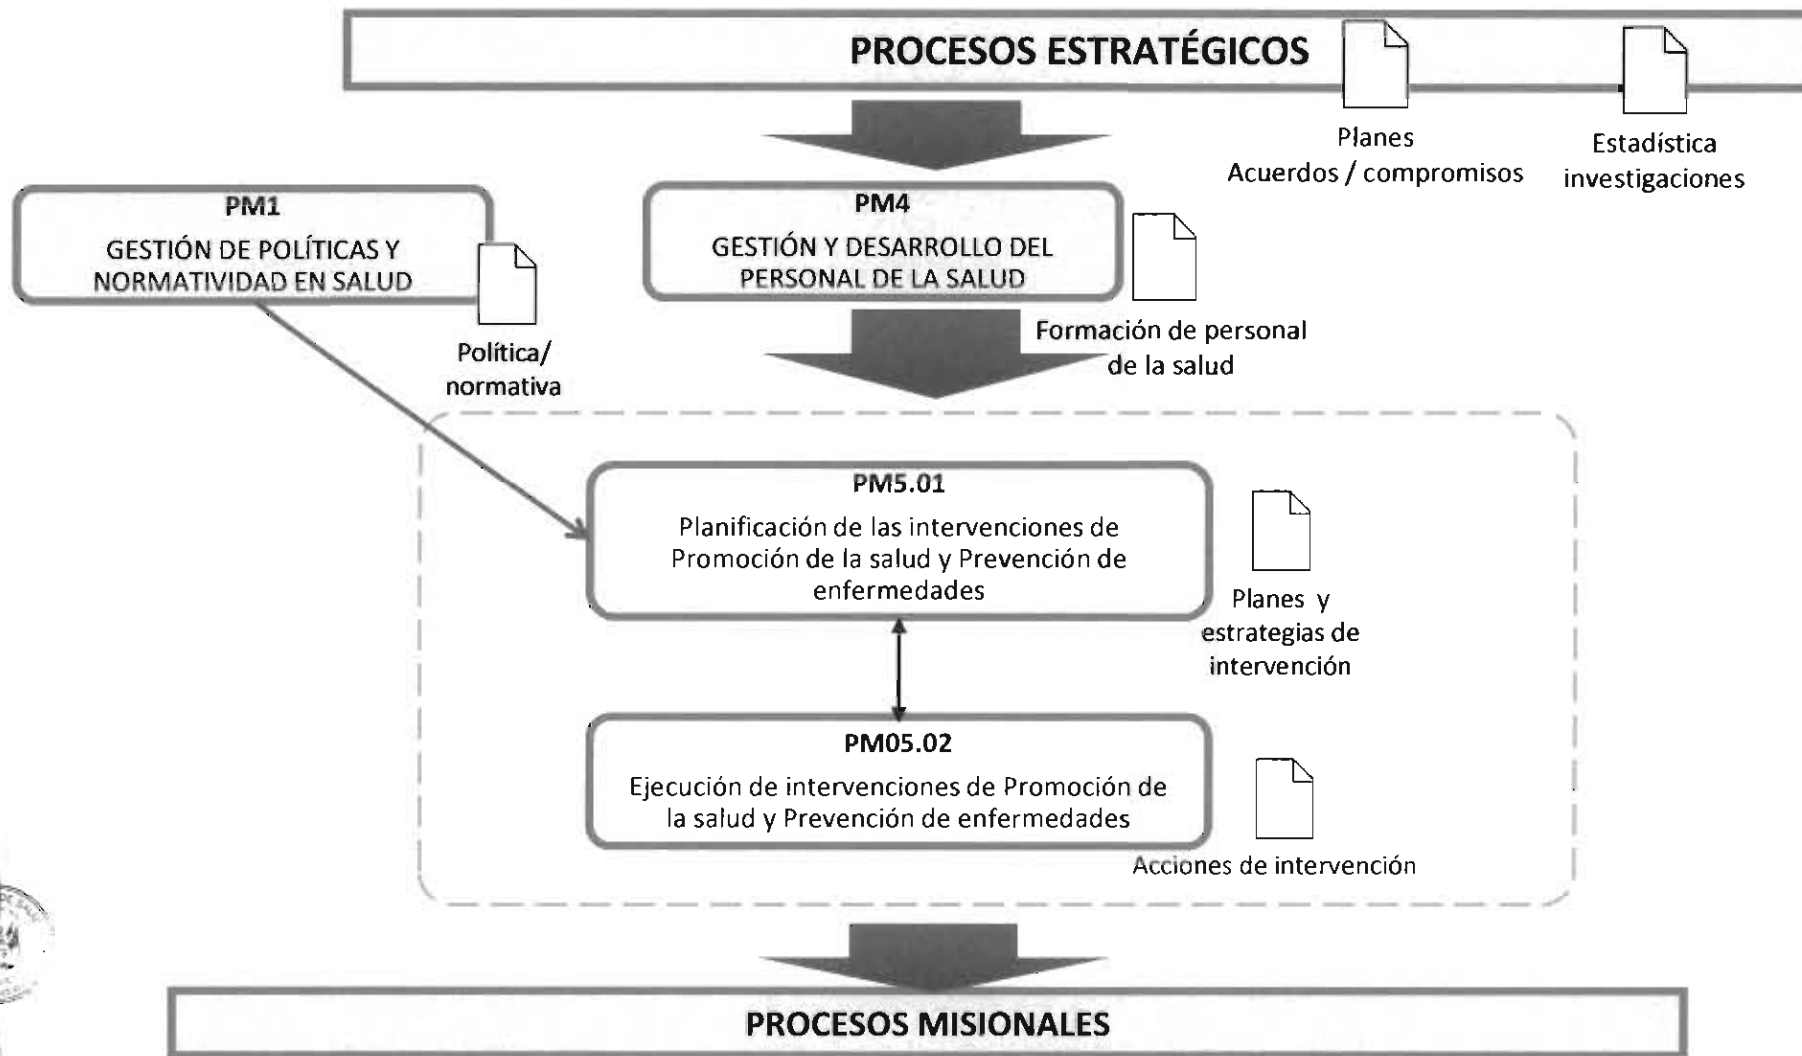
PROCESOS ESTRATÉGICOS

Planes
Acuerdos / compromisos

Estadística
investigaciones

PM1
GESTIÓN DE POLÍTICAS Y NORMATIVIDAD EN SALUD

Política/
normativa

PM4
GESTIÓN Y DESARROLLO DEL PERSONAL DE LA SALUD

Formación de personal de la salud

PM5.01
Planificación de las intervenciones de Promoción de la salud y Prevención de enfermedades

Planes y estrategias de intervención

PM05.02
Ejecución de intervenciones de Promoción de la salud y Prevención de enfermedades

Acciones de intervención

PROCESOS MISIONALES